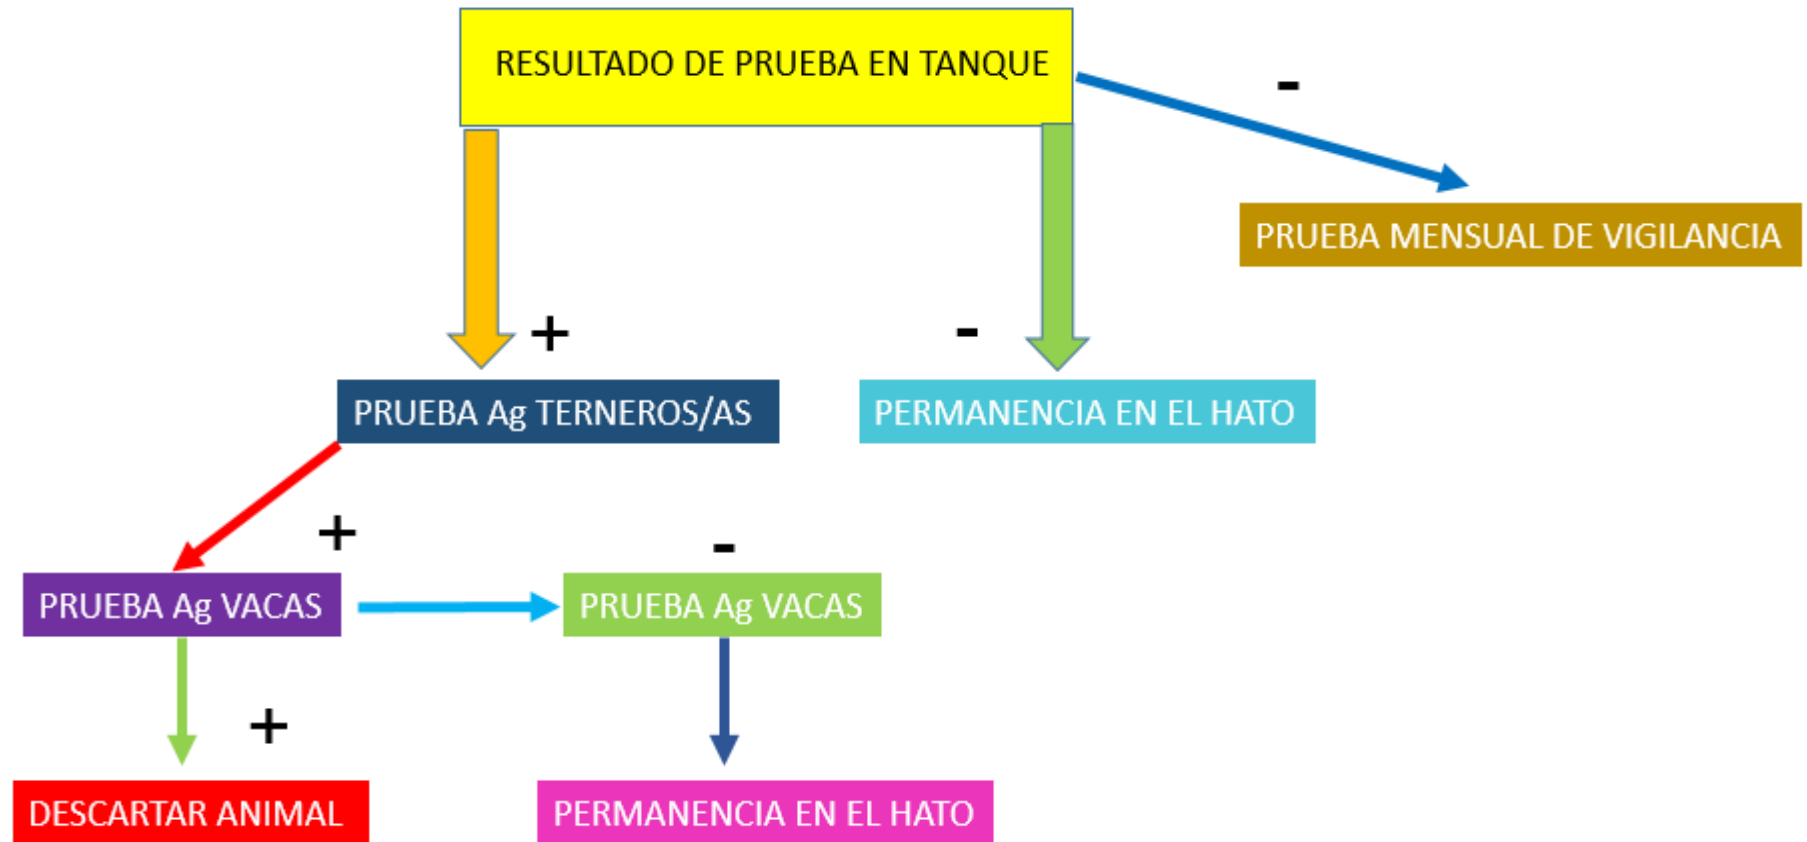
RESULTADO DE PRUEBA EN TANQUE

-

PRUEBA MENSUAL DE VIGILANCIA

+

-

PRUEBA Ag TERNEROS/AS

PERMANENCIA EN EL HATO

+

-

PRUEBA Ag VACAS

PRUEBA Ag VACAS

+

DESCARTAR ANIMAL

PERMANENCIA EN EL HATO